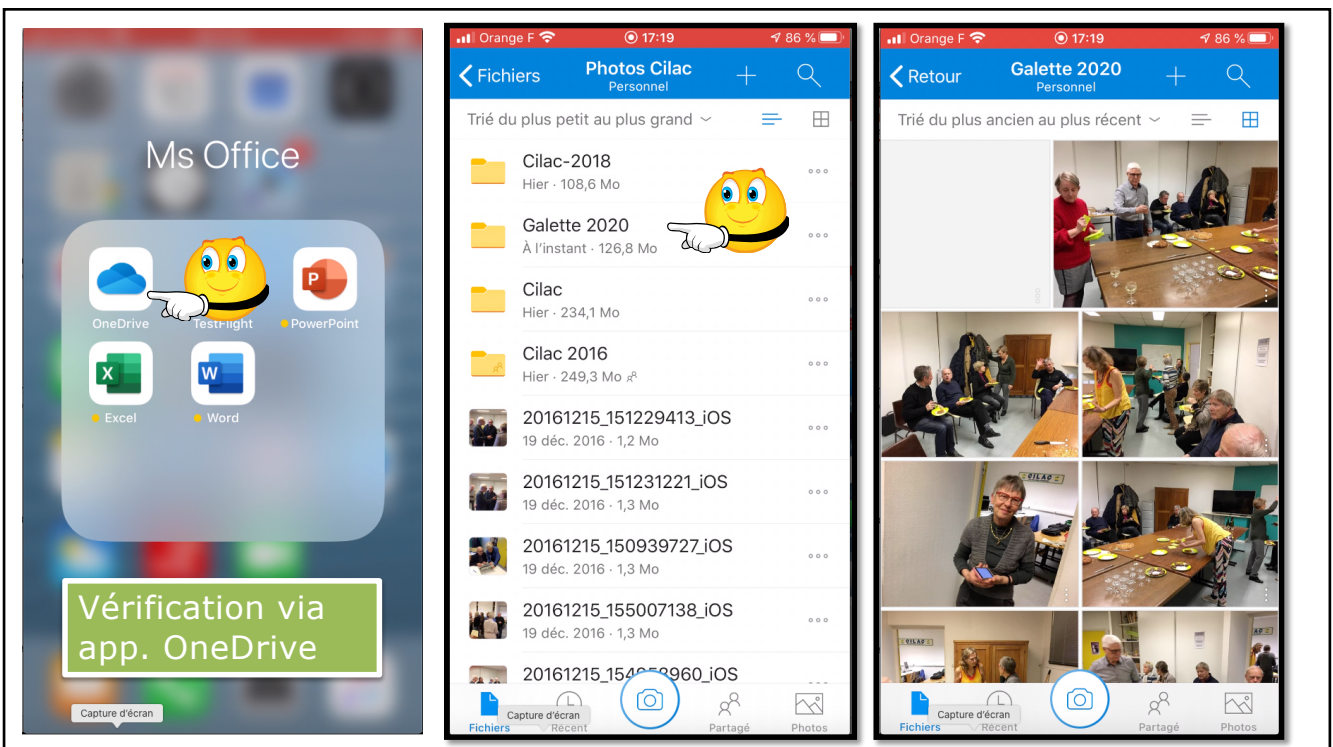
Ms Office

OneDrive
TestFlight
PowerPoint
Excel
Word

Vérification via app. OneDrive

Capture d'écran

Orange F 17:19 86 %

Fichiers
Photos Cilac
Personnel

Trié du plus petit au plus grand

Cilac-2018
Hier · 108,6 Mo

Galette 2020
À l'instant · 126,8 Mo

Cilac
Hier · 234,1 Mo

Cilac 2016
Hier · 249,3 Mo

20161215_151229413_iOS
19 déc. 2016 · 1,2 Mo

20161215_151231221_iOS
19 déc. 2016 · 1,3 Mo

20161215_150939727_iOS
19 déc. 2016 · 1,3 Mo

20161215_155007138_iOS
19 déc. 2016 · 1,3 Mo

20161215_15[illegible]960_iOS

Fichiers
Capture d'écran
Récent
Partagé
Photos

Orange F 17:19 86 %

Retour
Galette 2020
Personnel

Trié du plus ancien au plus récent

CILAC

Fichiers
Capture d'écran
Récent
Partagé
Photos